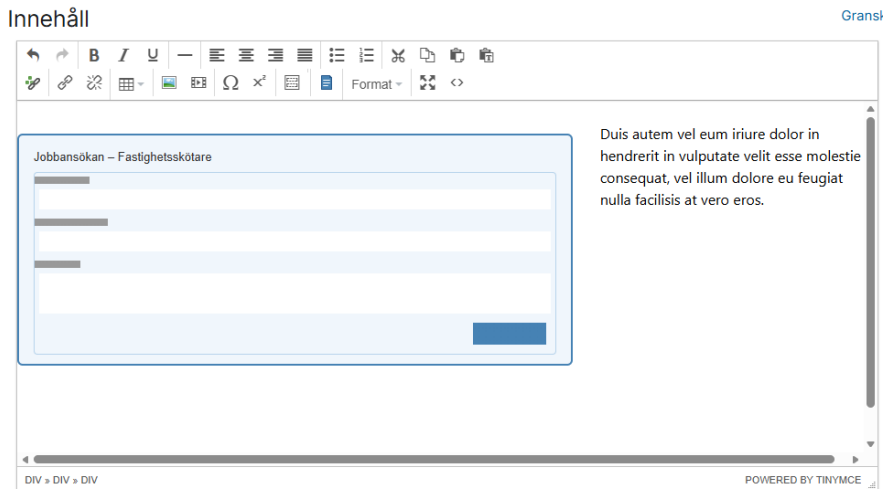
Innehåll

Gransk

B I U

Format

Jobbansökan – Fastighetsskötare

Duis autem vel eum iriure dolor in hendrerit in vulputate velit esse molestie consequat, vel illum dolore eu feugiat nulla facilisis at vero eros.

DIV » DIV » DIV

POWERED BY TINYMCE